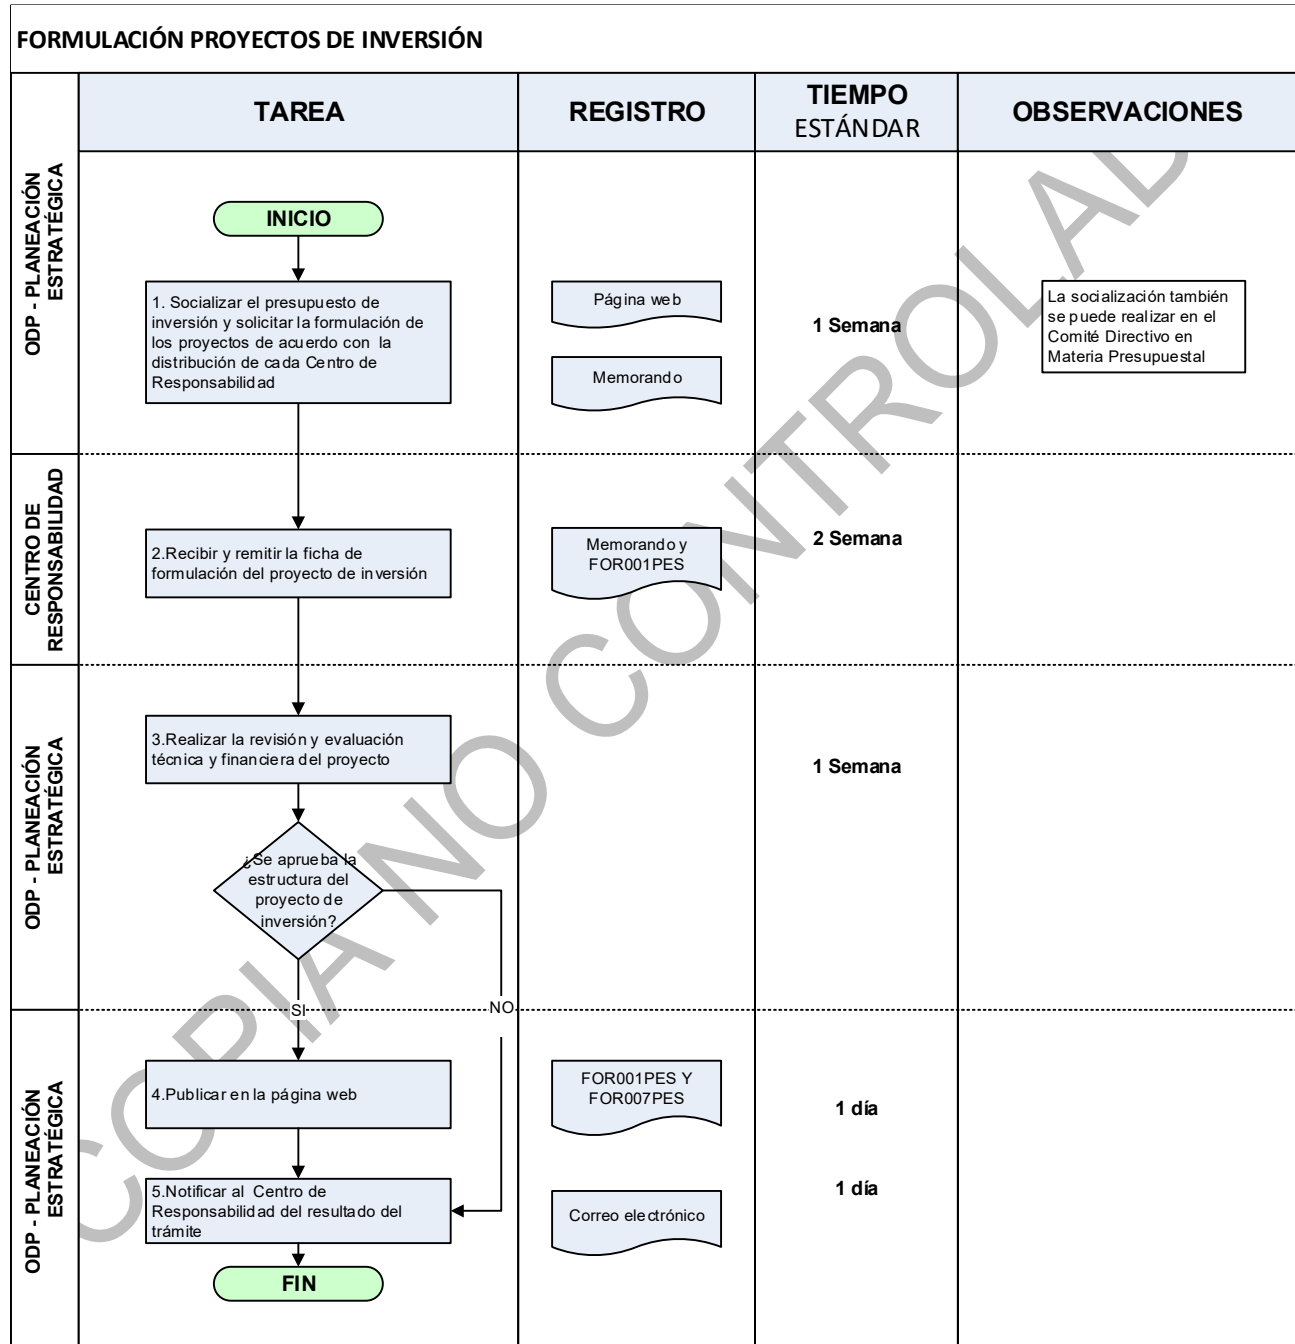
FORMULACIÓN PROYECTOS DE INVERSIÓN

| | TAREA | REGISTRO | TIEMPO ESTÁNDAR | OBSERVACIONES |
|---|---|---|---|---|
| ODP - PLANEACIÓN ESTRATÉGICA | INICIO<br>1. Socializar el presupuesto de inversión y solicitar la formulación de los proyectos de acuerdo con la distribución de cada Centro de Responsabilidad | Página web<br>Memorando | 1 Semana | La socialización también se puede realizar en el Comité Directivo en Materia Presupuestal |
| CENTRO DE RESPONSABILIDAD | 2.Recibir y remitir la ficha de formulación del proyecto de inversión | Memorando y FOR001PES | 2 Semana | |
| ODP - PLANEACIÓN ESTRATÉGICA | 3.Realizar la revisión y evaluación técnica y financiera del proyecto<br>¿Se aprueba la estructura del proyecto de inversión? | | 1 Semana | |
| ODP - PLANEACIÓN ESTRATÉGICA | SI / NO<br>4.Publicar en la página web<br>5.Notificar al Centro de Responsabilidad del resultado del trámite<br>FIN | FOR001PES Y FOR007PES<br>Correo electrónico | 1 día<br>1 día | |

COPIA NO CONTROLADA